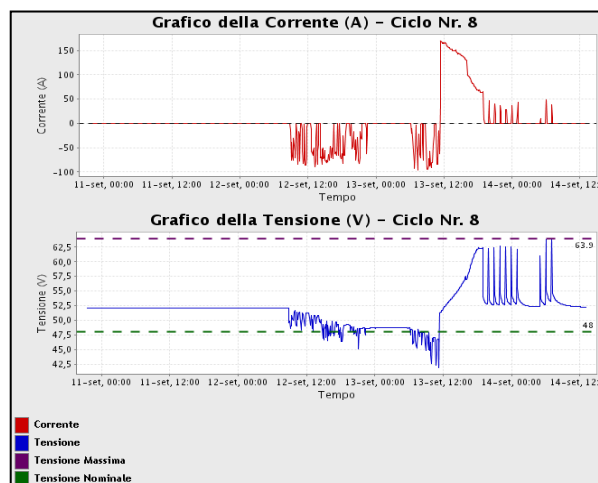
Grafico della Corrente (A) - Ciclo Nr. 8

150
100
50
0
-50
-100

Corrente (A)

11-set, 00:00 11-set, 12:00 12-set, 00:00 12-set, 12:00 13-set, 00:00 13-set, 12:00 14-set, 00:00 14-set, 12:

Tempo

Grafico della Tensione (V) - Ciclo Nr. 8

62,5
60,0
57,5
55,0
52,5
50,0
47,5
45,0
42,5

Tensione (V)

63.9

48

11-set, 00:00 11-set, 12:00 12-set, 00:00 12-set, 12:00 13-set, 00:00 13-set, 12:00 14-set, 00:00 14-set, 12:

Tempo

Corrente
Tensione
Tensione Massima
Tensione Nominale